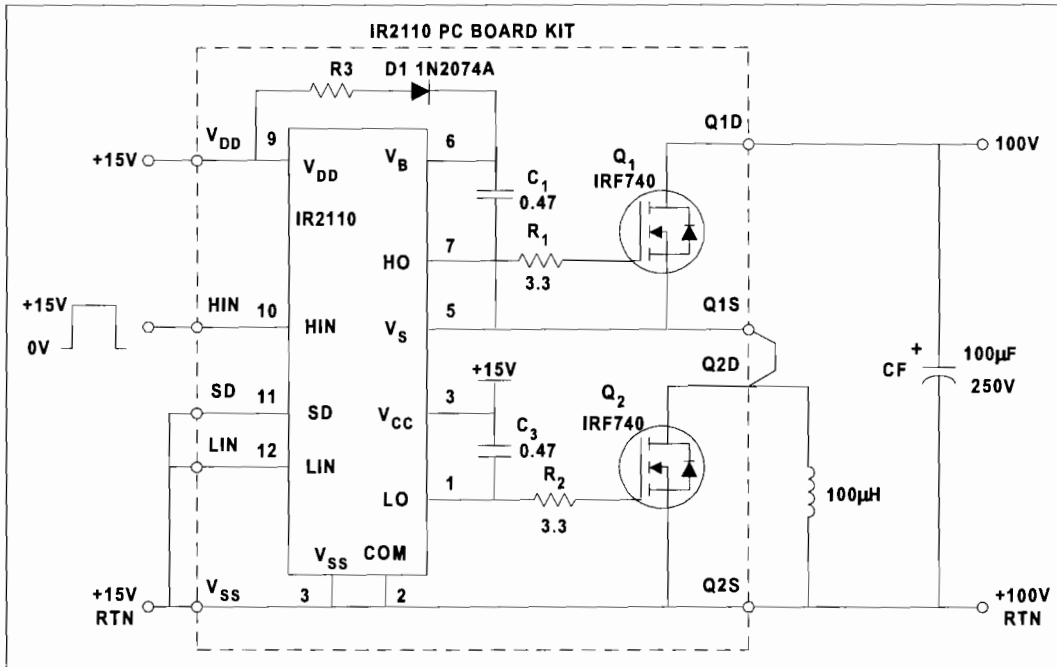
IR2110 PC BOARD KIT

R3

D1 1N2074A

$V_{DD}$

9

+15V

$V_{DD}$

IR2110

$V_B$

6

$C_1$
0.47

Q1D

100V

$Q_1$
IRF740

HO

7

$R_1$
3.3

+15V

0V

HIN

10

HIN

$V_S$

5

Q1S

+15V

Q2D

CF

+

100µF
250V

SD

11

SD

$V_{CC}$

3

$Q_2$
IRF740

$C_3$
0.47

LIN

12

LIN

LO

1

$R_2$
3.3

100µH

$V_{SS}$

COM

+15V
RTN

$V_{SS}$

3

2

Q2S

+100V
RTN